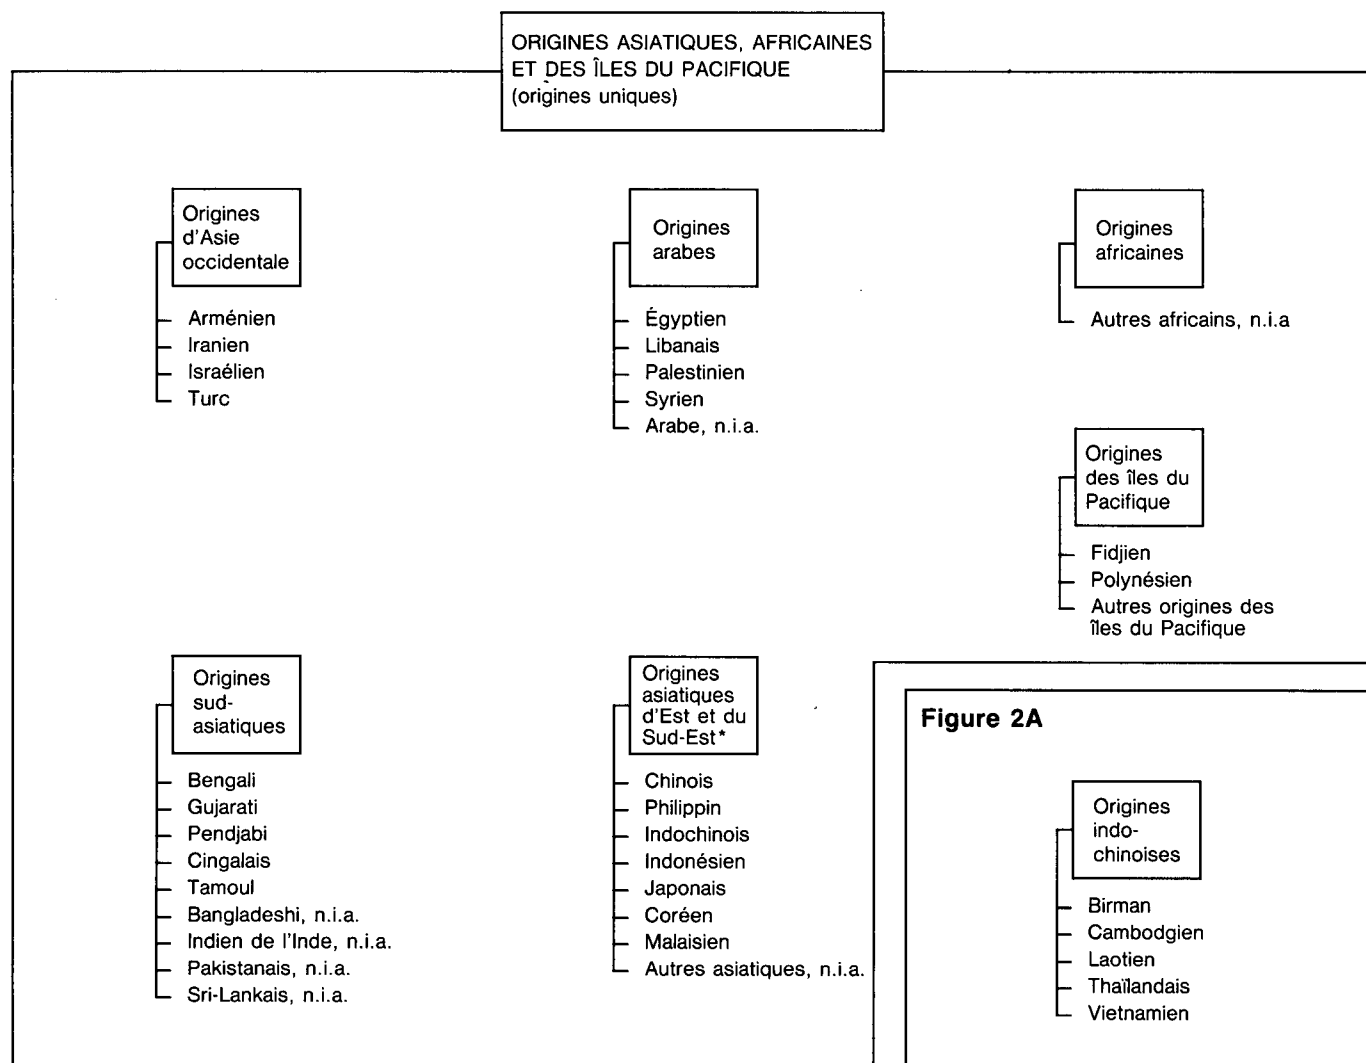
ORIGINES ASIATIQUES, AFRICAINES ET DES ÎLES DU PACIFIQUE
(origines uniques)

Origines d'Asie occidentale

Arménien
Iranien
Israélien
Turc

Origines arabes

Égyptien
Libanais
Palestinien
Syrien
Arabe, n.i.a.

Origines africaines

Autres africains, n.i.a

Origines des îles du Pacifique

Fidjien
Polynésien
Autres origines des îles du Pacifique

Origines sud-asiatiques

Bengali
Gujarati
Pendjabi
Cingalais
Tamoul
Bangladeshi, n.i.a.
Indien de l'Inde, n.i.a.
Pakistanais, n.i.a.
Sri-Lankais, n.i.a.

Origines asiatiques d'Est et du Sud-Est*

Chinois
Philippin
Indochinois
Indonésien
Japonais
Coréen
Malaisien
Autres asiatiques, n.i.a.

Figure 2A

Origines indo-chinoises

Birman
Cambodgien
Laotien
Thaïlandais
Vietnamien